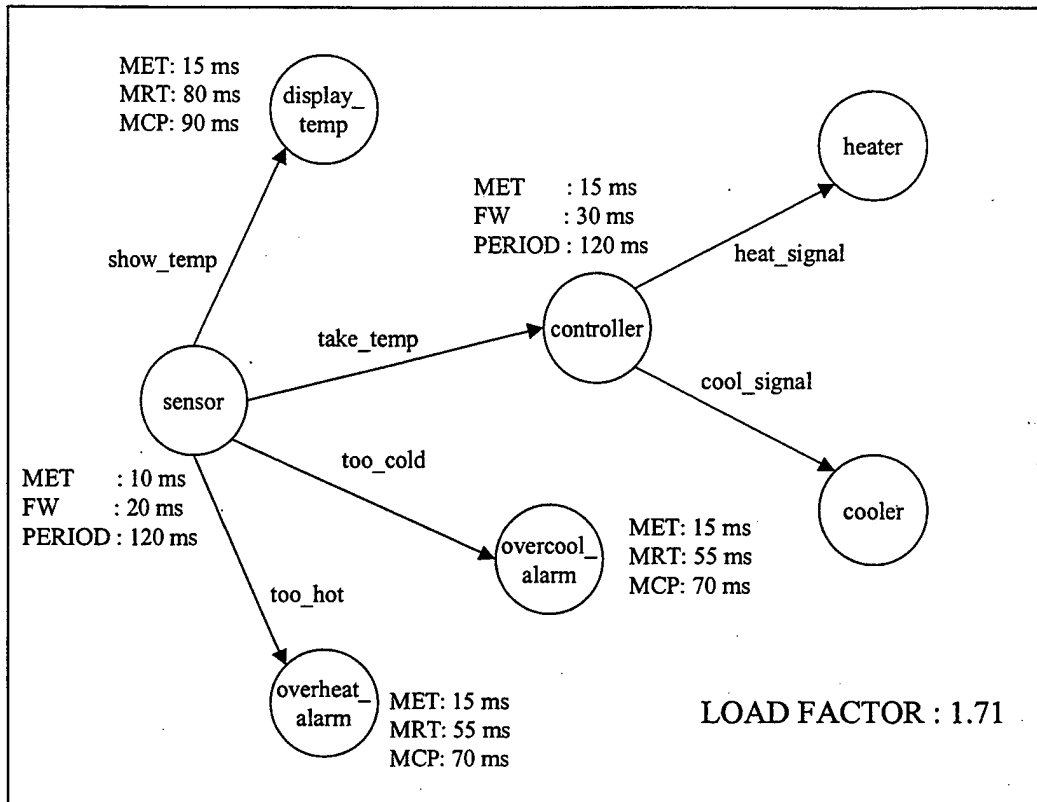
MET: 15 ms
MRT: 80 ms
MCP: 90 ms

display_temp

heater

MET : 15 ms
FW : 30 ms
PERIOD : 120 ms

show_temp

heat_signal

take_temp

controller

cool_signal

sensor

too_cold

MET : 10 ms
FW : 20 ms
PERIOD : 120 ms

cooler

MET: 15 ms
MRT: 55 ms
MCP: 70 ms

overcool_alarm

too_hot

overheat_alarm

MET: 15 ms
MRT: 55 ms
MCP: 70 ms

LOAD FACTOR : 1.71